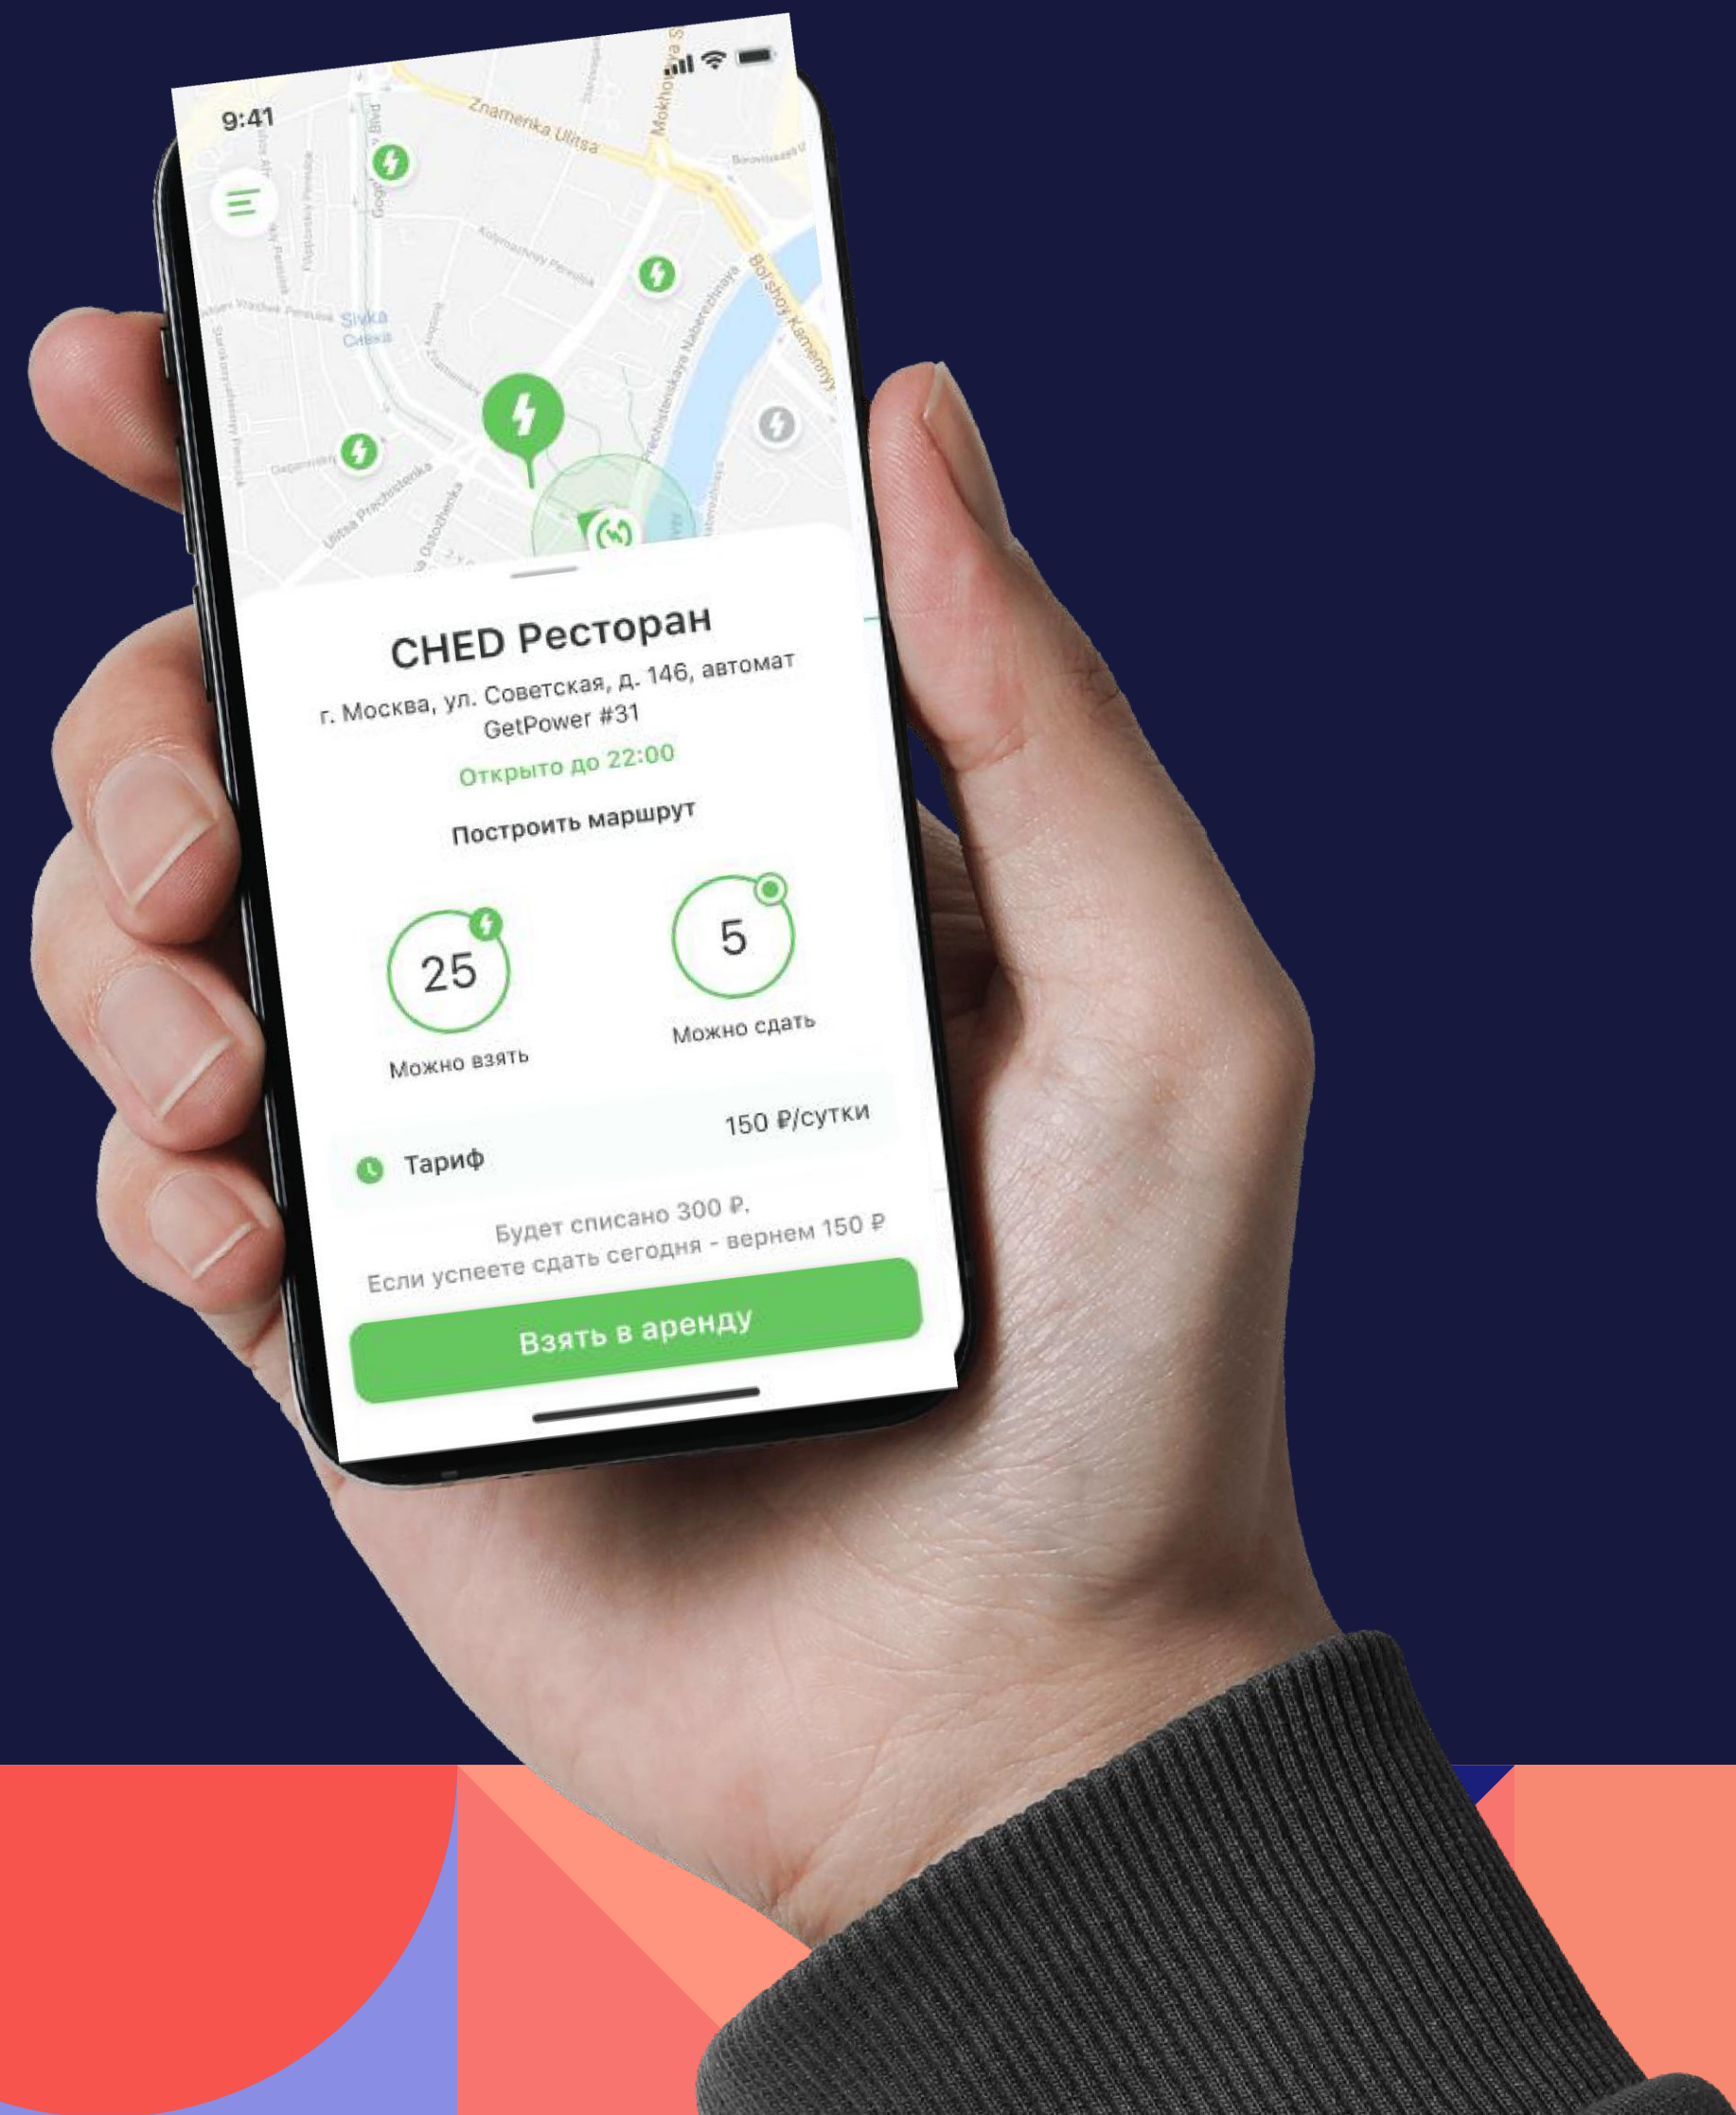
9:41

Znamenka Ulitsa

Mokhovaya

Sivka
Сивка

Bolshoy Kamenny

Ulitsa Prechistenka

CHED Ресторан

г. Москва, ул. Советская, д. 146, автомат GetPower #31

Открыто до 22:00

Построить маршрут

25
Можно взять

5
Можно сдать

Тариф
150 ₽/сутки

Будет списано 300 ₽.
Если успеете сдать сегодня - вернем 150 ₽

Взять в аренду